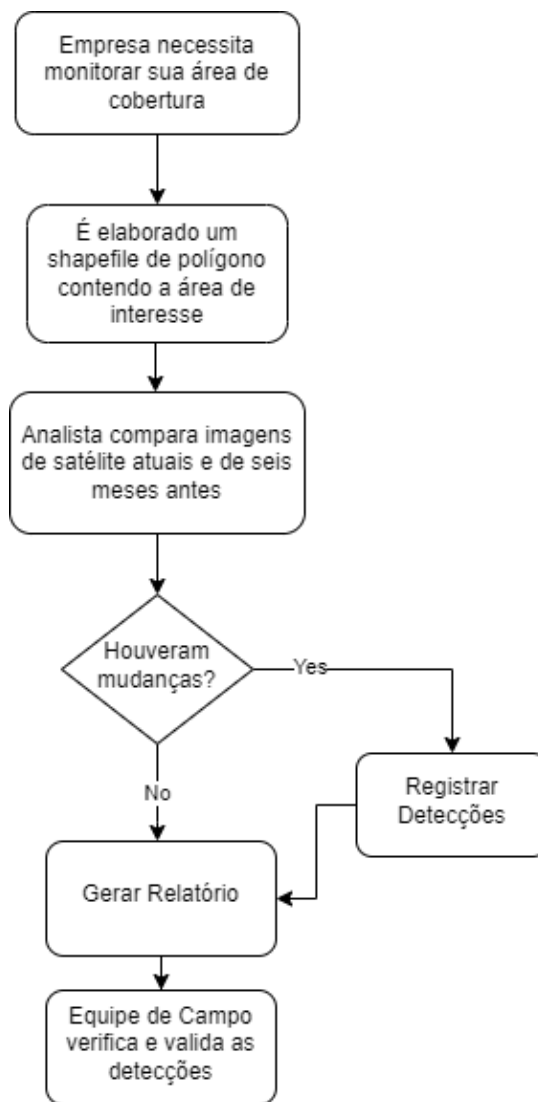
Empresa necessita monitorar sua área de cobertura

É elaborado um shapefile de polígono contendo a área de interesse

Analista compara imagens de satélite atuais e de seis meses antes

Houveram mudanças?

Yes

Registrar Detecções

No

Gerar Relatório

Equipe de Campo verifica e valida as detecções